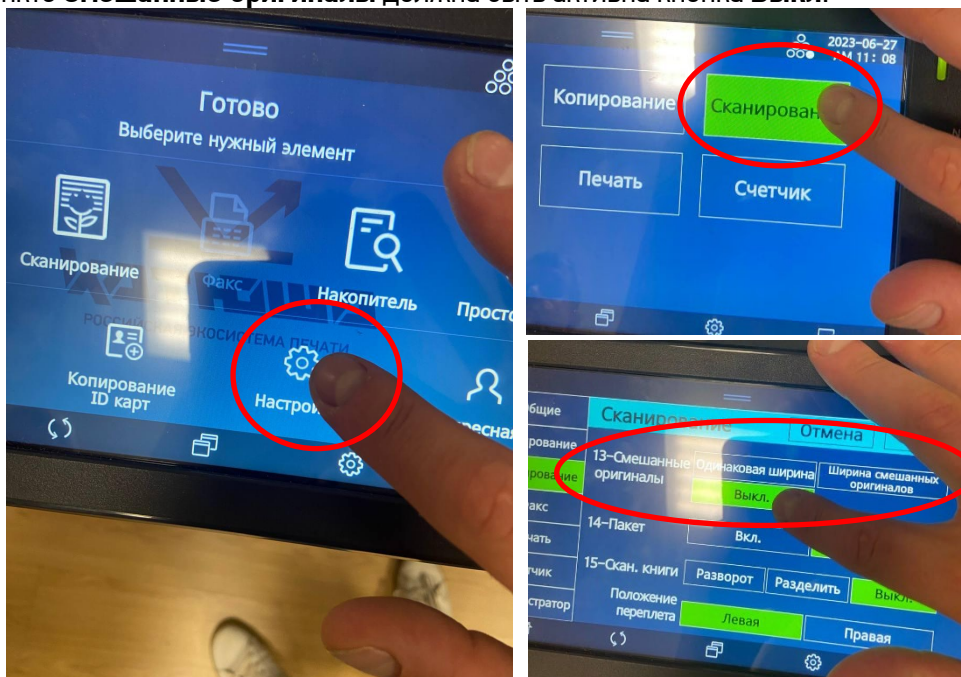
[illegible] Смешанные оригиналы должна быть активна кнопка Выкл.

Готово
Выберите нужный элемент
Сканирование
Факс
Накопитель
Просто
РОСС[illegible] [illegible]КОСИСТЕМА ПЕЧАТИ
Копирование ID карт
Настро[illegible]
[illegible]ресная

2023-06-27
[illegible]M 11 : 08
Копирование
Сканирован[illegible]
Печать
Счетчик

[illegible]бщие
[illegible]рование
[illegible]рование
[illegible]акс
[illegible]чать
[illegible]чик
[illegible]стратор
Сканиров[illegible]
Отмена
13-Смешанные оригиналы
Одинаковая ширина
Ширина смешанных оригиналов
Выкл.
14-Пакет
Вкл.
15-Скан. книги
Разворот
Разделить
Выкл.
Положение переплета
Левая
Правая